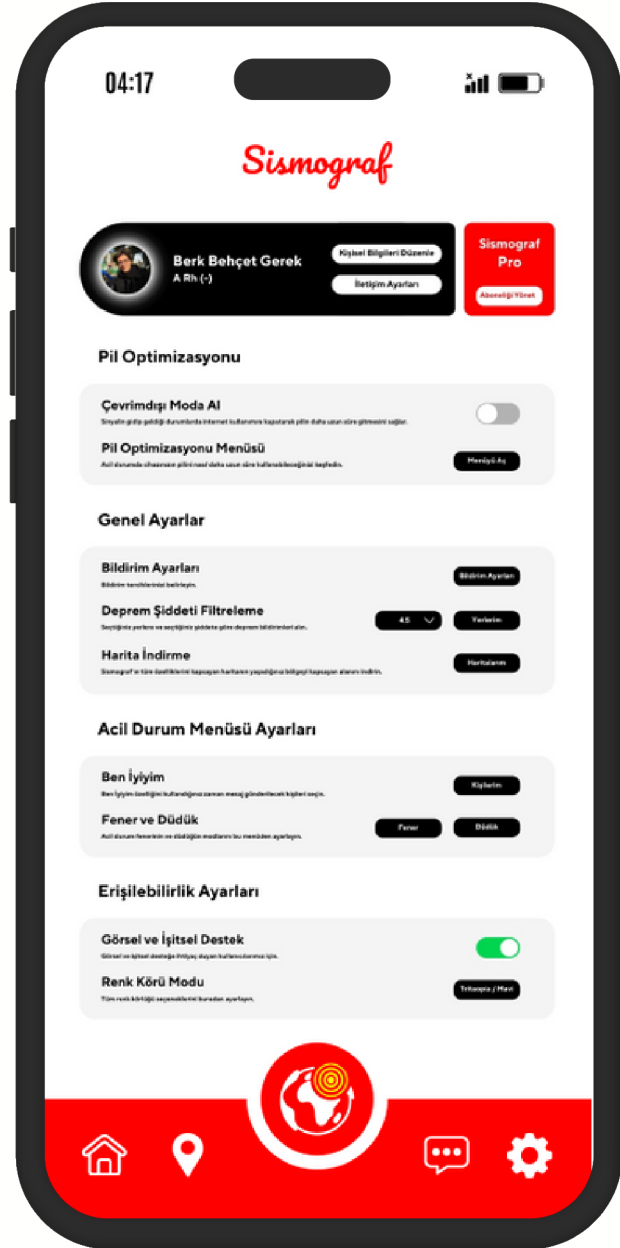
04:17

Sismograf

Berk Behçet Gerek
A Rh (-)

Kişisel Bilgileri Düzenle

İletişim Ayarları

Sismograf Pro

Aboneliği Yönet

Pil Optimizasyonu

Çevrimdışı Moda Al
Sinyalin gidip geldiği durumlarda internet kullanımını kapatarak pilin daha uzun süre gitmesini sağlar.

Pil Optimizasyonu Menüsü
Acil durumda cihazınızın pilini nasıl daha uzun süre kullanabileceğinizi keşfedin.

Menüyü Aç

Genel Ayarlar

Bildirim Ayarları
Bildirim tercihlerinizi belirleyin.

Bildirim Ayarları

Deprem Şiddeti Filtreleme
Seçtiğiniz yerlere ve seçtiğiniz şiddete göre deprem bildirimleri alın.

4.5

Yerlerim

Harita İndirme
Sismograf'ın tüm özelliklerini kapsayan haritanın yaşadığınız bölgeyi kapsayan alanını indirin.

Haritalarım

Acil Durum Menüsü Ayarları

Ben İyiyim
Ben İyiyim özelliğini kullandığınız zaman mesaj gönderilecek kişileri seçin.

Kişilerim

Fener ve Düdük
Acil durum fenerinin ve düdüğün modlarını bu menüden ayarlayın.

Fener

Düdük

Erişilebilirlik Ayarları

Görsel ve İşitsel Destek
Görsel ve işitsel desteğe ihtiyaç duyan kullanıcılarımız için.

Renk Körü Modu
Tüm renk körlüğü seçeneklerini buradan ayarlayın.

Tritanopia / Mavi